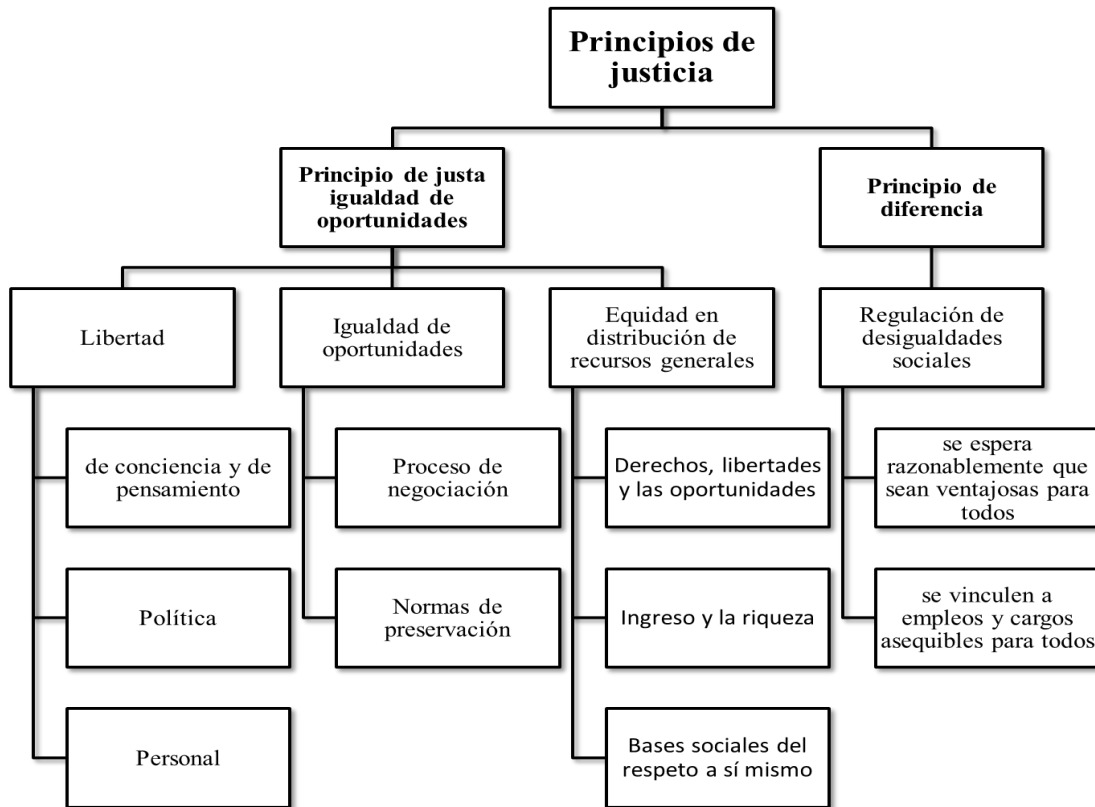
Principios de justicia

Principio de justa igualdad de oportunidades

Principio de diferencia

Libertad

Igualdad de oportunidades

Equidad en distribución de recursos generales

Regulación de desigualdades sociales

de conciencia y de pensamiento

Política

Personal

Proceso de negociación

Normas de preservación

Derechos, libertades y las oportunidades

Ingreso y la riqueza

Bases sociales del respeto a sí mismo

se espera razonablemente que sean ventajosas para todos

se vinculen a empleos y cargos asequibles para todos